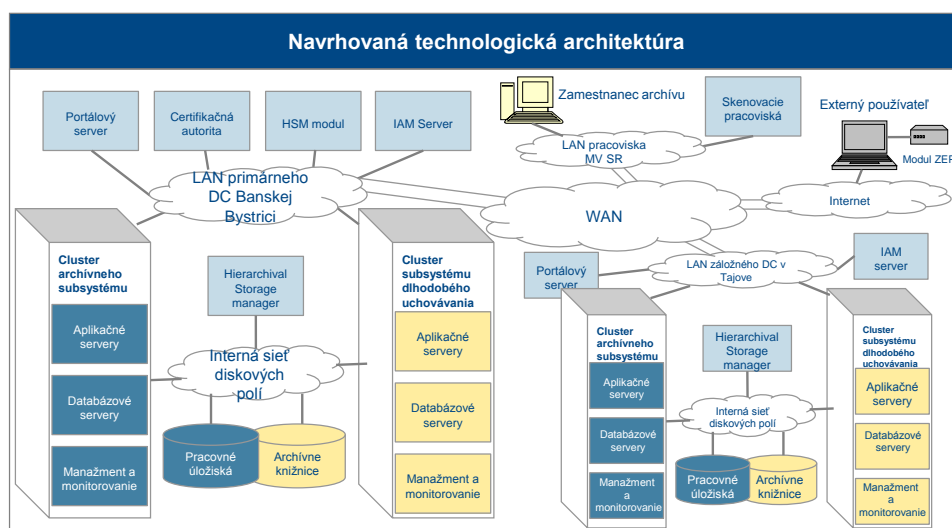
Navrhovaná technologická architektúra

Portálový server

Certifikačná autorita

HSM modul

IAM Server

Zamestnanec archívu

Skenovacie pracoviská

Externý používateľ

Modul ZEP

LAN pracoviska MV SR

LAN primárneho DC Banskej Bystrici

WAN

Internet

IAM server

Portálový server

LAN záložného DC v Tajove

Cluster archívneho subsystému

Aplikačné servery

Databázové servery

Manažment a monitorovanie

Hierarchival Storage manager

Interná sieť diskových polí

Pracovné úložiská

Archívne knižnice

Cluster subsystému dlhodobého uchovávania

Aplikačné servery

Databázové servery

Manažment a monitorovanie

Cluster archívneho subsystému

Aplikačné servery

Databázové servery

Manažment a monitorovanie

Hierarchival Storage manager

Interná sieť diskových polí

Pracovné úložiská

Archívne knižnice

Cluster subsystému dlhodobého uchovávania

Aplikačné servery

Databázové servery

Manažment a monitorovanie